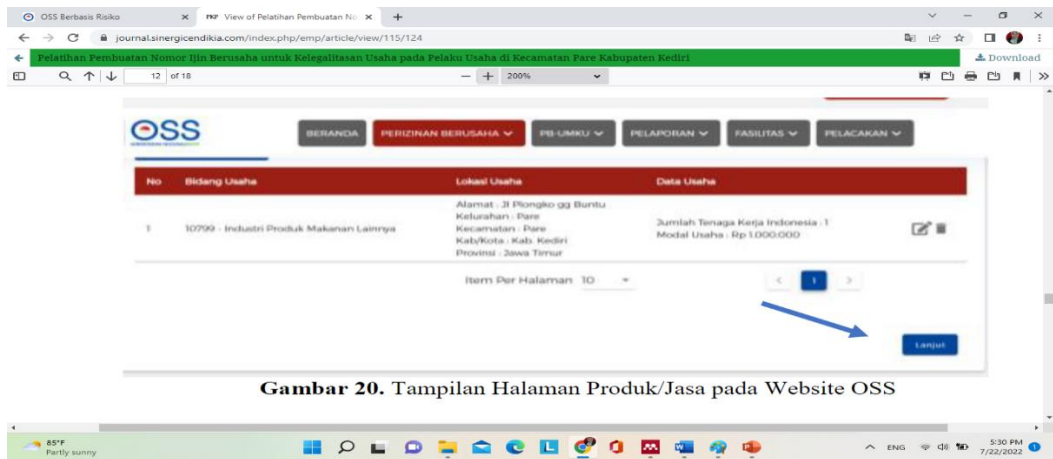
OSS Berbasis Risiko ×
PDF View of Pelatihan Pembuatan No ×
+

journal.sinergicendikia.com/index.php/emp/article/view/115/124

Pelatihan Pembuatan Nomor Ijin Berusaha untuk Kelegalitasan Usaha pada Pelaku Usaha di Kecamatan Pare Kabupaten Kediri
Download

12 of 18
— + 200%

OSS

BERANDA
PERIZINAN BERUSAHA
PB-UMKU
PELAPORAN
FASILITAS
PELACAKAN

| No | Bidang Usaha | Lokasi Usaha | Data Usaha |
|---|---|---|---|
| 1 | 10799 - Industri Produk Makanan Lainnya | Alamat : Jl Plongko gg Buntu Kelurahan : Pare Kecamatan : Pare Kab/Kota : Kab. Kediri Provinsi : Jawa Timur | Jumlah Tenaga Kerja Indonesia : 1 Modal Usaha : Rp 1.000.000 |

Item Per Halaman 10
1

Lanjut

**Gambar 20.** Tampilan Halaman Produk/Jasa pada Website OSS

85°F
Partly sunny
ENG
5:30 PM
7/22/2022